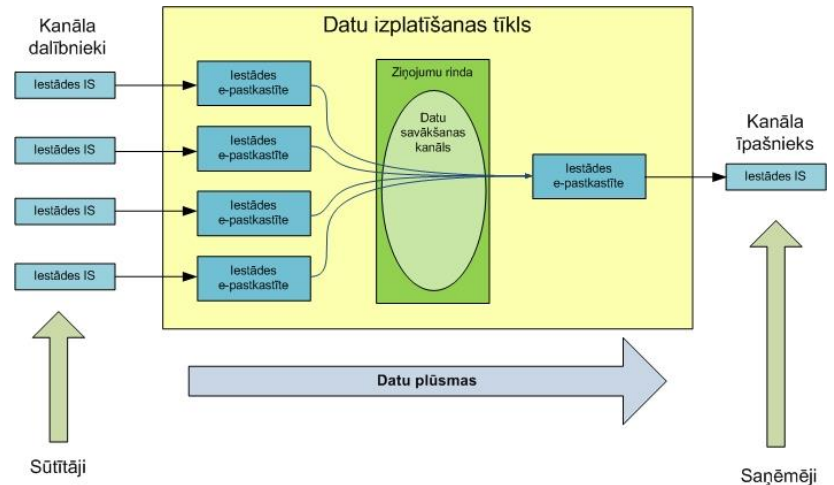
Kanāla dalībnieki

Datu izplatīšanas tīkls

Iestādes IS

Iestādes IS

Iestādes IS

Iestādes IS

Iestādes e-pastkastīte

Iestādes e-pastkastīte

Iestādes e-pastkastīte

Iestādes e-pastkastīte

Ziņojumu rinda

Datu savākšanas kanāls

Iestādes e-pastkastīte

Kanāla īpašnieks

Iestādes IS

Datu plūsmas

Sūtītāji

Saņēmēji